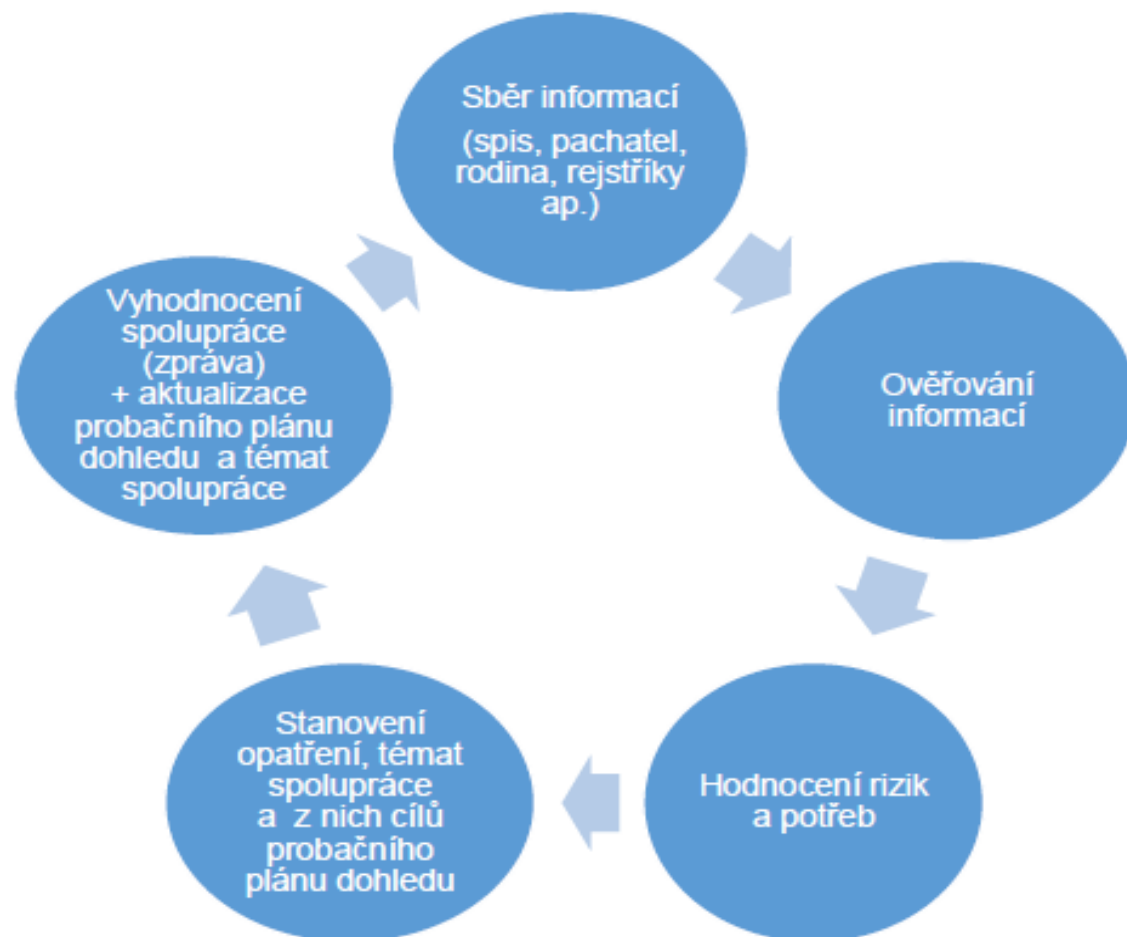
Sběr informací
(spis, pachatel, rodina, rejstříky ap.)

Ověřování informací

Hodnocení rizik a potřeb

Stanovení opatření, témat spolupráce a z nich cílů probačního plánu dohledu

Vyhodnocení spolupráce (zpráva) + aktualizace probačního plánu dohledu a témat spolupráce